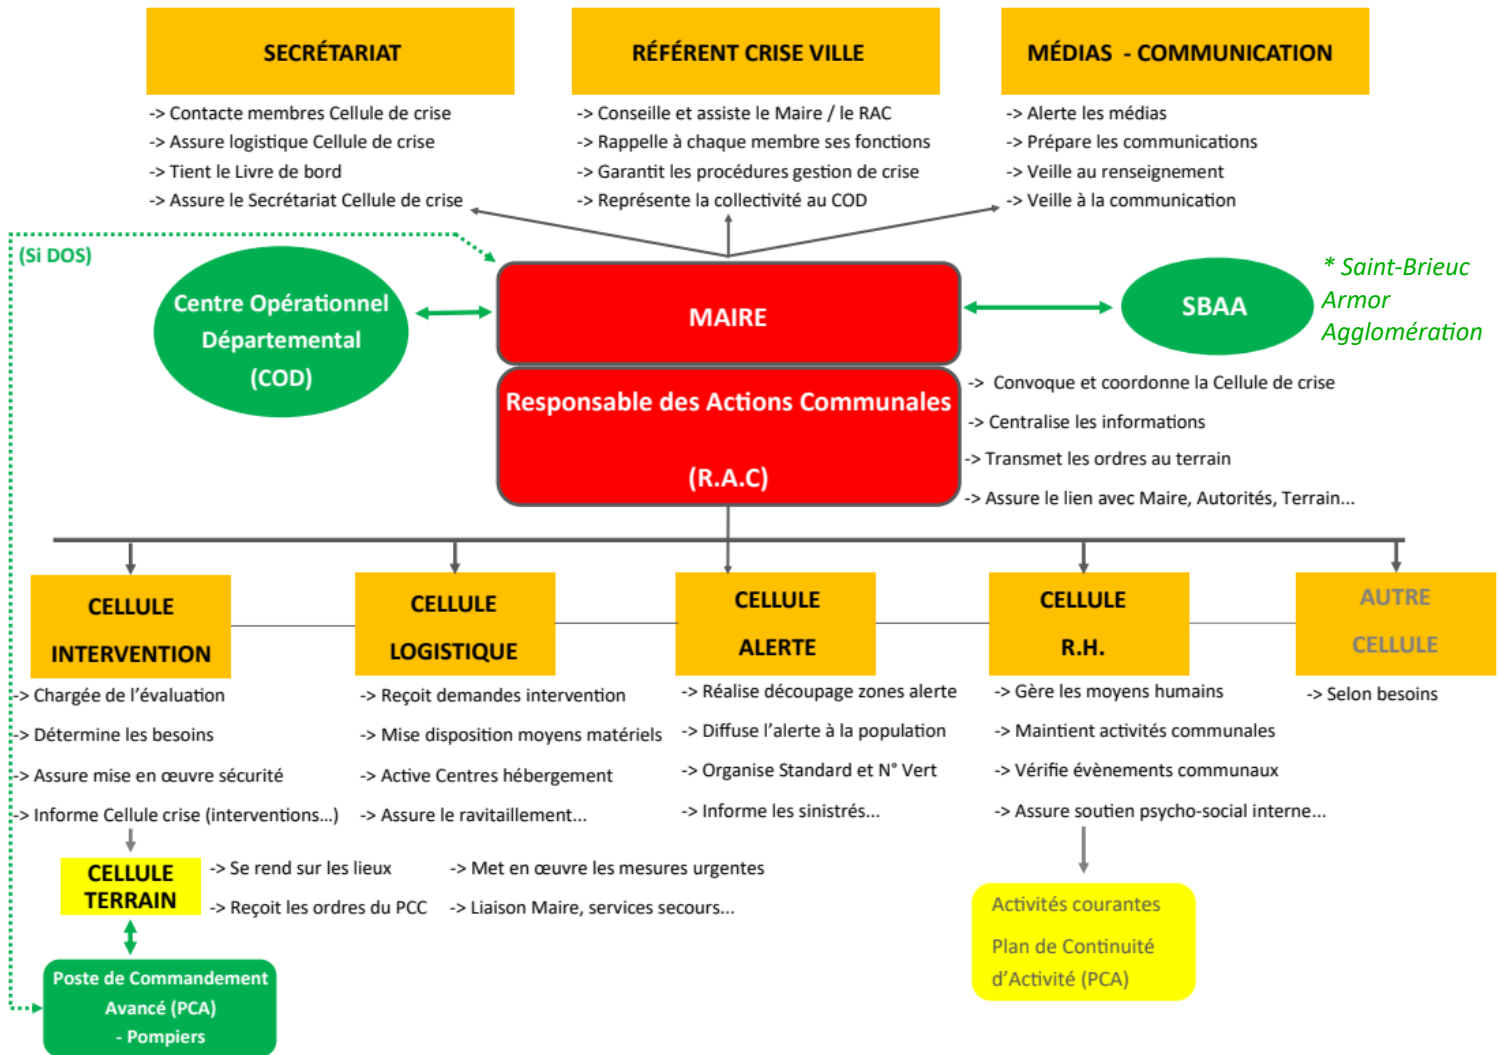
SECRÉTARIAT

-> Contacte membres Cellule de crise
-> Assure logistique Cellule de crise
-> Tient le Livre de bord
-> Assure le Secrétariat Cellule de crise

RÉFÉRENT CRISE VILLE

-> Conseille et assiste le Maire / le RAC
-> Rappelle à chaque membre ses fonctions
-> Garantit les procédures gestion de crise
-> Représente la collectivité au COD

MÉDIAS - COMMUNICATION

-> Alerte les médias
-> Prépare les communications
-> Veille au renseignement
-> Veille à la communication

(Si DOS)

Centre Opérationnel Départemental (COD)

MAIRE

Responsable des Actions Communales (R.A.C)

SBAA

* Saint-Brieuc Armor Agglomération

-> Convoque et coordonne la Cellule de crise
-> Centralise les informations
-> Transmet les ordres au terrain
-> Assure le lien avec Maire, Autorités, Terrain...

CELLULE INTERVENTION

-> Chargée de l'évaluation
-> Détermine les besoins
-> Assure mise en œuvre sécurité
-> Informe Cellule crise (interventions...)

CELLULE LOGISTIQUE

-> Reçoit demandes intervention
-> Mise disposition moyens matériels
-> Active Centres hébergement
-> Assure le ravitaillement...

CELLULE ALERTE

-> Réalise découpage zones alerte
-> Diffuse l'alerte à la population
-> Organise Standard et N° Vert
-> Informe les sinistrés...

CELLULE R.H.

-> Gère les moyens humains
-> Maintient activités communales
-> Vérifie évènements communaux
-> Assure soutien psycho-social interne...

AUTRE CELLULE

-> Selon besoins

CELLULE TERRAIN

-> Se rend sur les lieux
-> Reçoit les ordres du PCC
-> Met en œuvre les mesures urgentes
-> Liaison Maire, services secours...

Poste de Commandement Avancé (PCA) - Pompiers

Activités courantes
Plan de Continuité d'Activité (PCA)